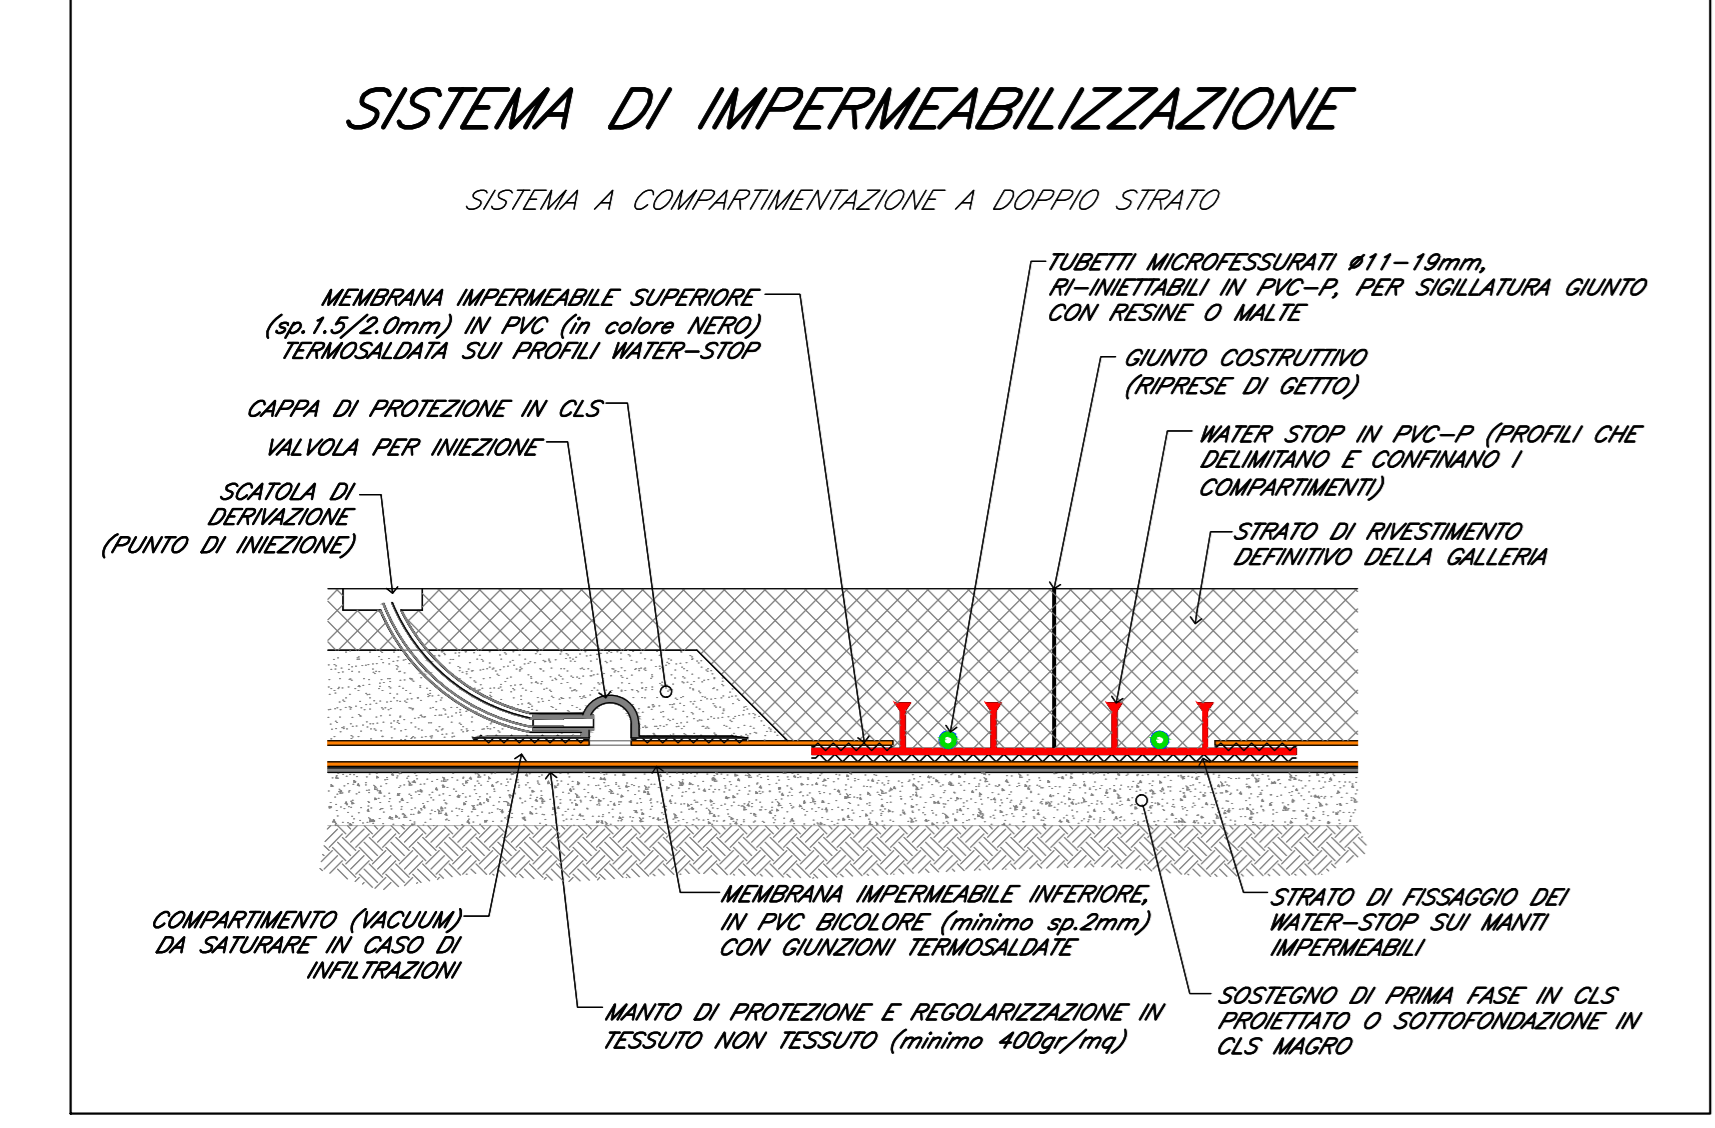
SISTEMA DI IMPERMEABILIZZAZIONE

SISTEMA A COMPARTIMENTAZIONE A DOPPIO STRATO

MEMBRANA IMPERMEABILE SUPERIORE (sp.1.5/2.0mm) IN PVC (in colore NERO) TERMOSALDATA SUI PROFILI WATER-STOP

CAPPA DI PROTEZIONE IN CLS

VALVOLA PER INIEZIONE

SCATOLA DI DERIVAZIONE (PUNTO DI INIEZIONE)

TUBETTI MICROFESSURATI ø11-19mm, RI-INIETTABILI IN PVC-P, PER SIGILLATURA GIUNTO CON RESINE O MALTE

GIUNTO COSTRUTTIVO (RIPRESE DI GETTO)

WATER STOP IN PVC-P (PROFILI CHE DELIMITANO E CONFINANO I COMPARTIMENTI)

STRATO DI RIVESTIMENTO DEFINITIVO DELLA GALLERIA

COMPARTIMENTO (VACUUM) DA SATURARE IN CASO DI INFILTRAZIONI

MEMBRANA IMPERMEABILE INFERIORE, IN PVC BICOLORE (minimo sp.2mm) CON GIUNZIONI TERMOSALDATE

STRATO DI FISSAGGIO DEI WATER-STOP SUI MANTI IMPERMEABILI

MANTO DI PROTEZIONE E REGOLARIZZAZIONE IN TESSUTO NON TESSUTO (minimo 400gr/mq)

SOSTEGNO DI PRIMA FASE IN CLS PROIETTATO O SOTTOFONDAZIONE IN CLS MAGRO